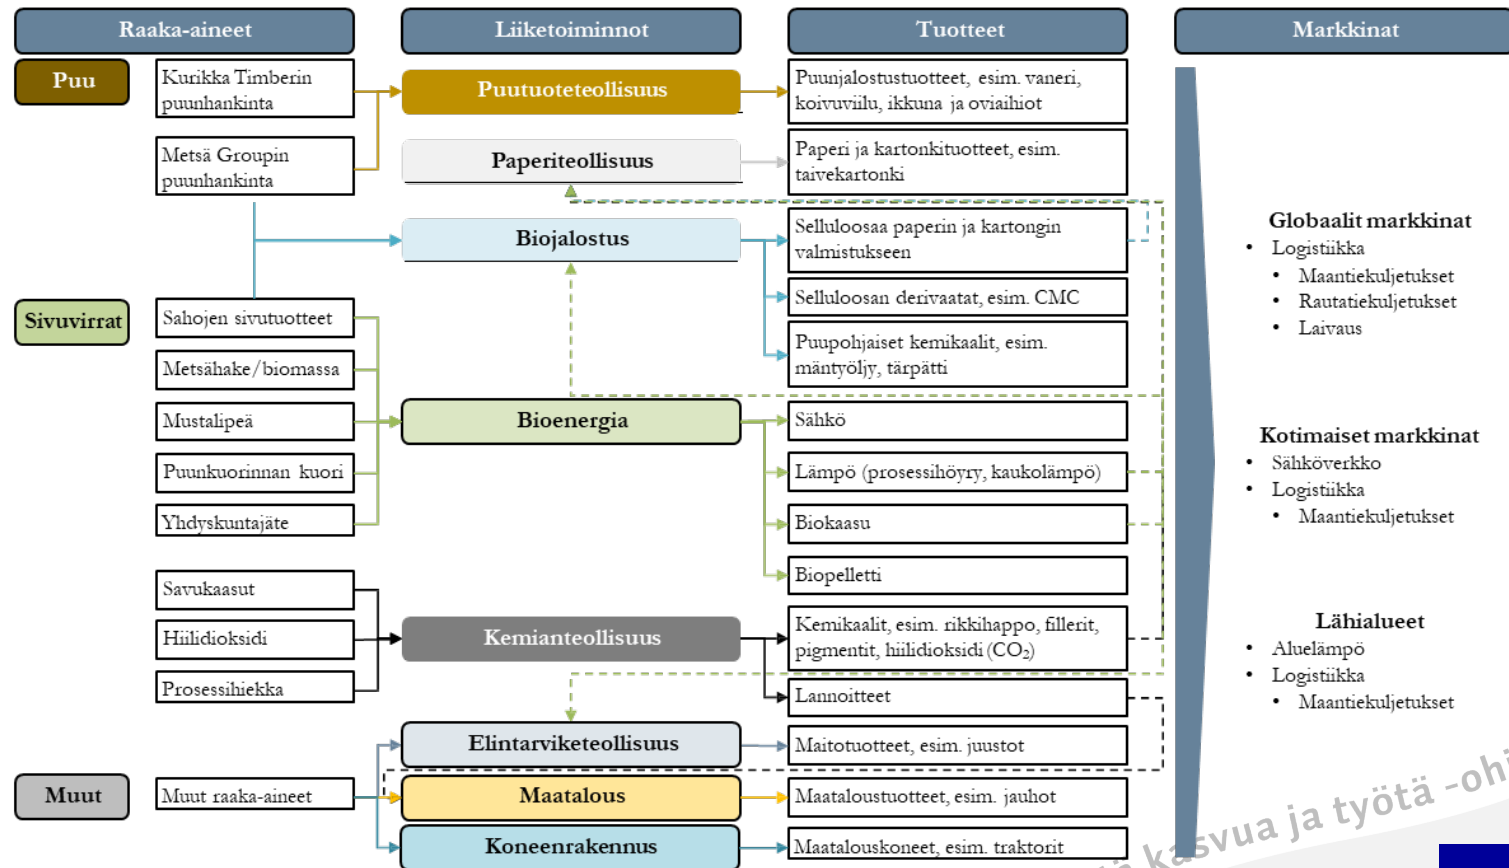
Raaka-aineet

Liiketoiminnot

Tuotteet

Markkinat

Puu

Kurikka Timberin puunhankinta

Metsä Groupin puunhankinta

Puutuoteteollisuus

Paperiteollisuus

Biojalostus

Puunjalostustuotteet, esim. vaneri, koivuviilu, ikkuna ja oviaihiot

Paperi ja kartonkituotteet, esim. taivekartonki

Selluloosaa paperin ja kartongin valmistukseen

Selluloosan derivaatat, esim. CMC

Puupohjaiset kemikaalit, esim. mäntyöljy, tärpätti

Sivuvirrat

Sahojen sivutuotteet

Metsähake/biomassa

Mustalipeä

Puunkuorinnan kuori

Yhdyskuntajäte

Bioenergia

Sähkö

Lämpö (prosessihöyry, kaukolämpö)

Biokaasu

Biopelletti

Savukaasut

Hiilidioksidi

Prosessihiekka

Kemianteollisuus

Kemikaalit, esim. rikkihappo, fillerit, pigmentit, hiilidioksidi ($CO_2$)

Lannoitteet

Elintarviketeollisuus

Maitotuotteet, esim. juustot

Muut

Muut raaka-aineet

Maatalous

Maataloustuotteet, esim. jauhot

Koneenrakennus

Maatalouskoneet, esim. traktorit

Globaalit markkinat
• Logistiikka
• Maantiekuljetukset
• Rautatiekuljetukset
• Laivaus

Kotimaiset markkinat
• Sähköverkko
• Logistiikka
• Maantiekuljetukset

Lähialueet
• Aluelämpö
• Logistiikka
• Maantiekuljetukset

kasvua ja työtä -ohj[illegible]